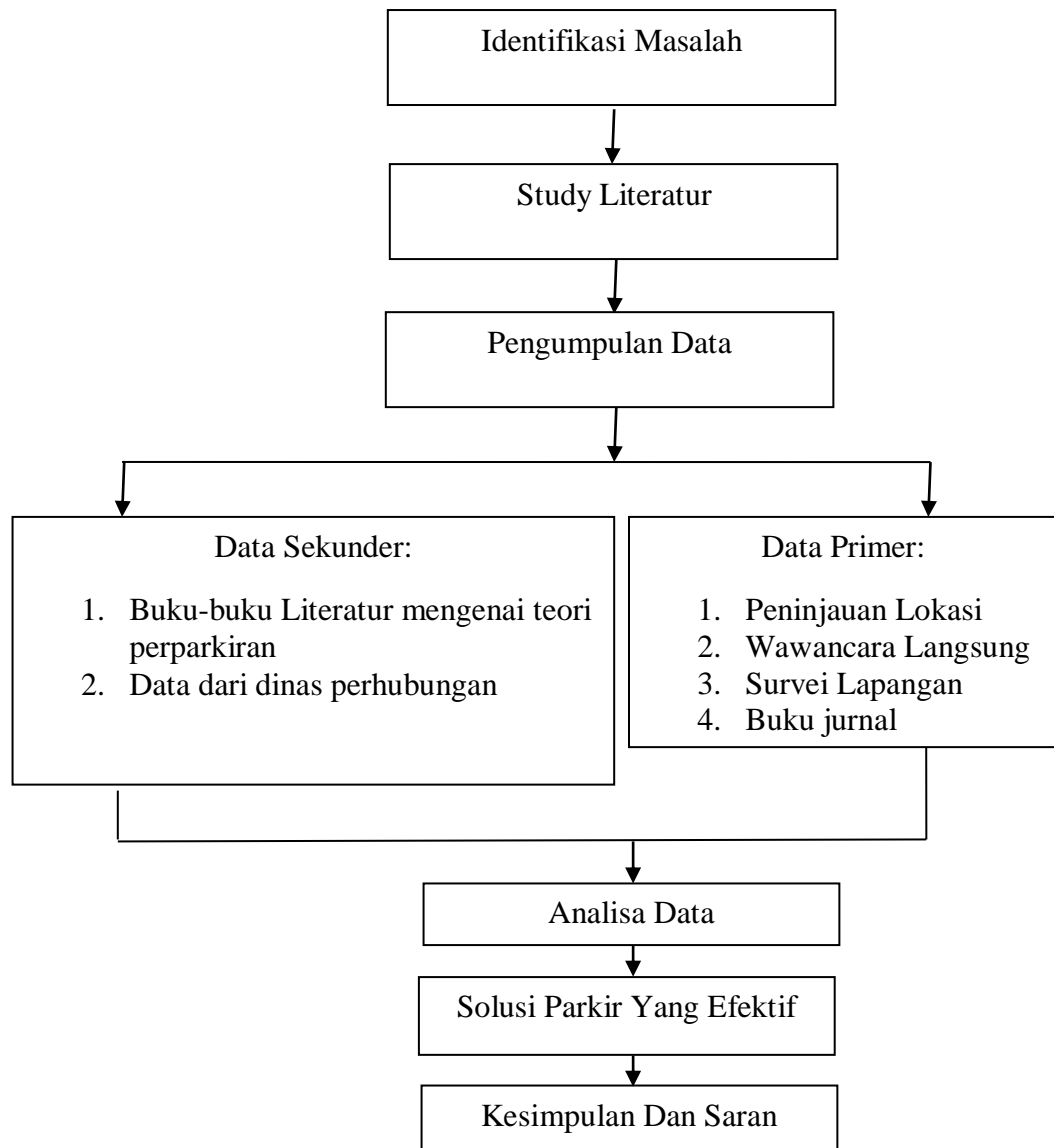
Identifikasi Masalah

Study Literatur

Pengumpulan Data

Data Sekunder:

1. Buku-buku Literatur mengenai teori perparkiran
2. Data dari dinas perhubungan

Data Primer:

1. Peninjauan Lokasi
2. Wawancara Langsung
3. Survei Lapangan
4. Buku jurnal

Analisa Data

Solusi Parkir Yang Efektif

Kesimpulan Dan Saran